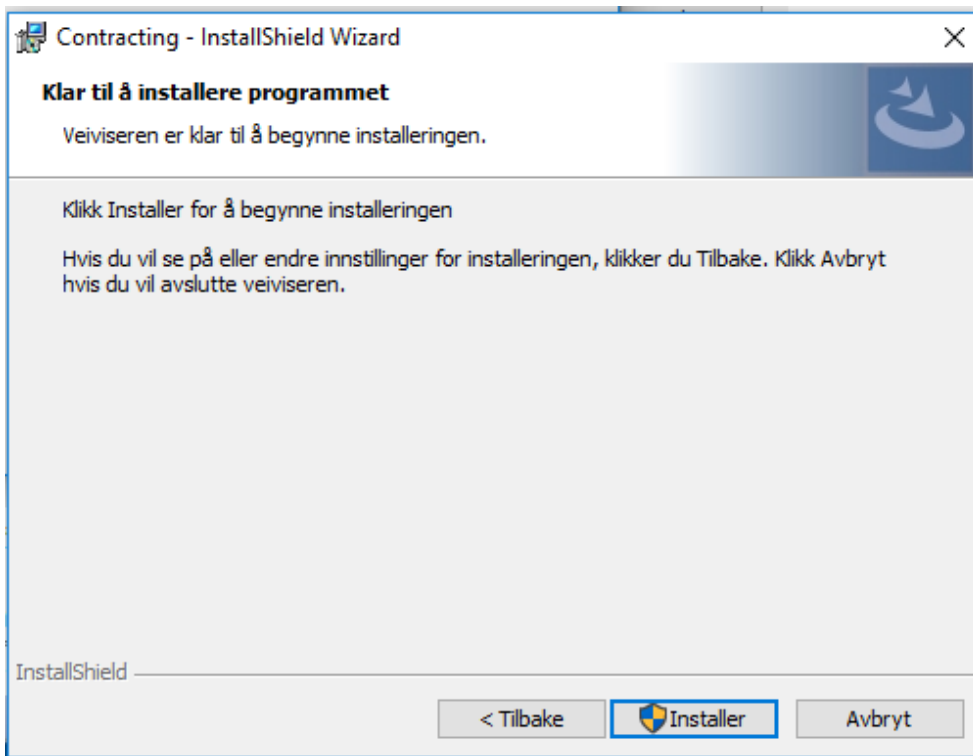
Contracting - InstallShield Wizard

Klar til å installere programmet

Veiviseren er klar til å begynne installeringen.

Klikk Installer for å begynne installeringen

Hvis du vil se på eller endre innstillinger for installeringen, klikker du Tilbake. Klikk Avbryt hvis du vil avslutte veiviseren.

InstallShield

< Tilbake

Installer

Avbryt